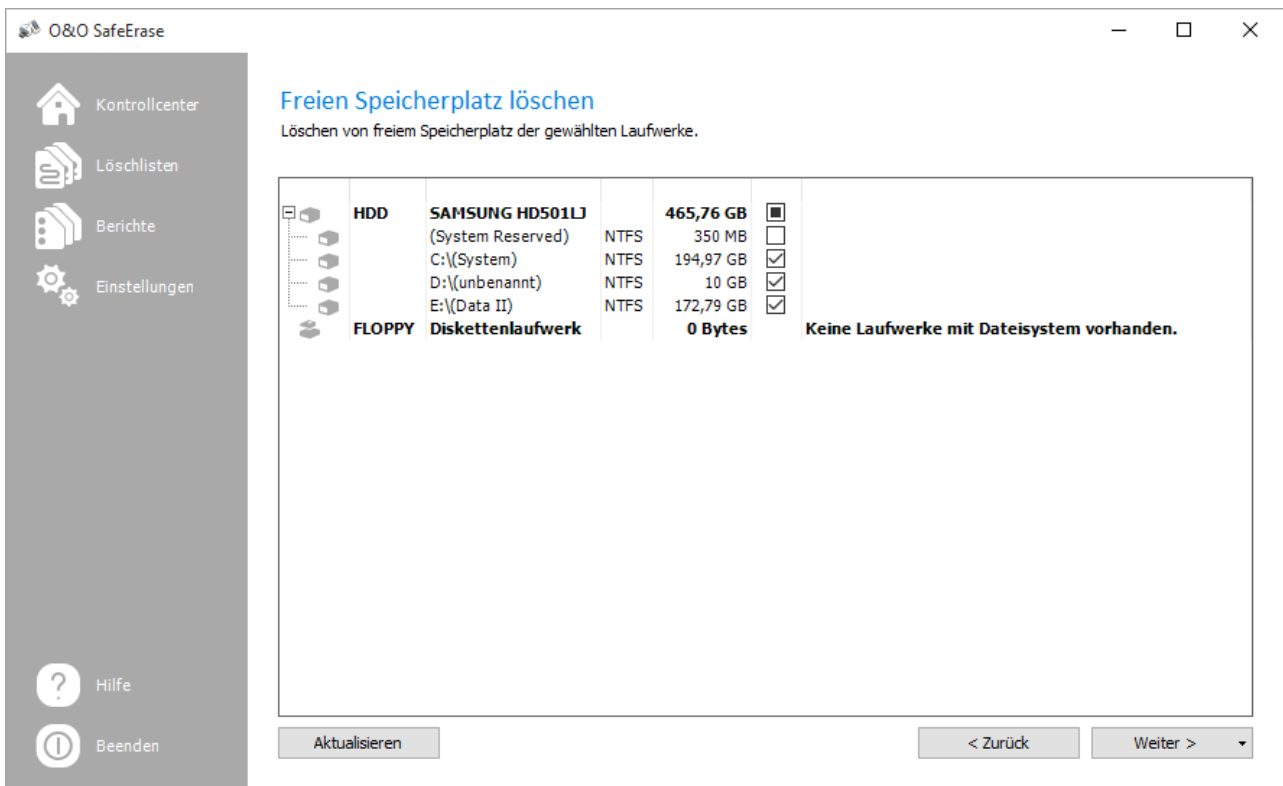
O&O SafeErase

Kontrollcenter

Löschlisten

Berichte

Einstellungen

Freien Speicherplatz löschen

Löschen von freiem Speicherplatz der gewählten Laufwerke.

| | | | | |
|---|---|---|---|---|
| HDD | SAMSUNG HD501LJ | | 465,76 GB | |
| | (System Reserved) | NTFS | 350 MB | |
| | C:\(System) | NTFS | 194,97 GB | |
| | D:\(unbenannt) | NTFS | 10 GB | |
| | E:\(Data II) | NTFS | 172,79 GB | |
| FLOPPY | Diskettenlaufwerk | | 0 Bytes | Keine Laufwerke mit Dateisystem vorhanden. |

Hilfe

Beenden

Aktualisieren

< Zurück

Weiter >